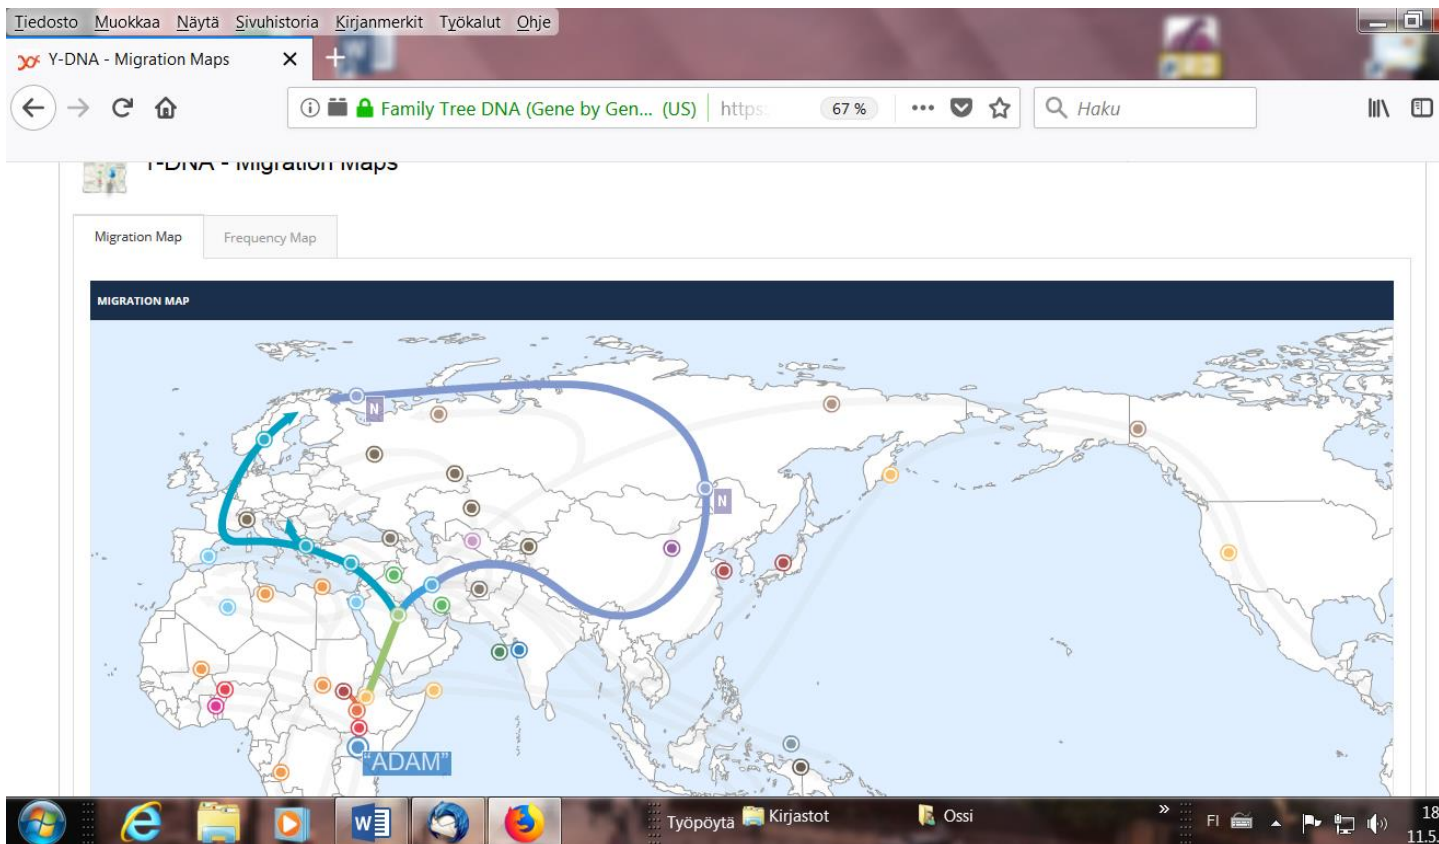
Tiedosto Muokkaa Näytä Sivuhistoria Kirjanmerkit Työkalut Ohje

Y-DNA - Migration Maps

Family Tree DNA (Gene by Gen... (US) https: 67 %

Haku

Y-DNA - Migration Maps

Migration Map Frequency Map

MIGRATION MAP

N

N

"ADAM"

Työpöytä Kirjastot Ossi

FI

18

11.5.